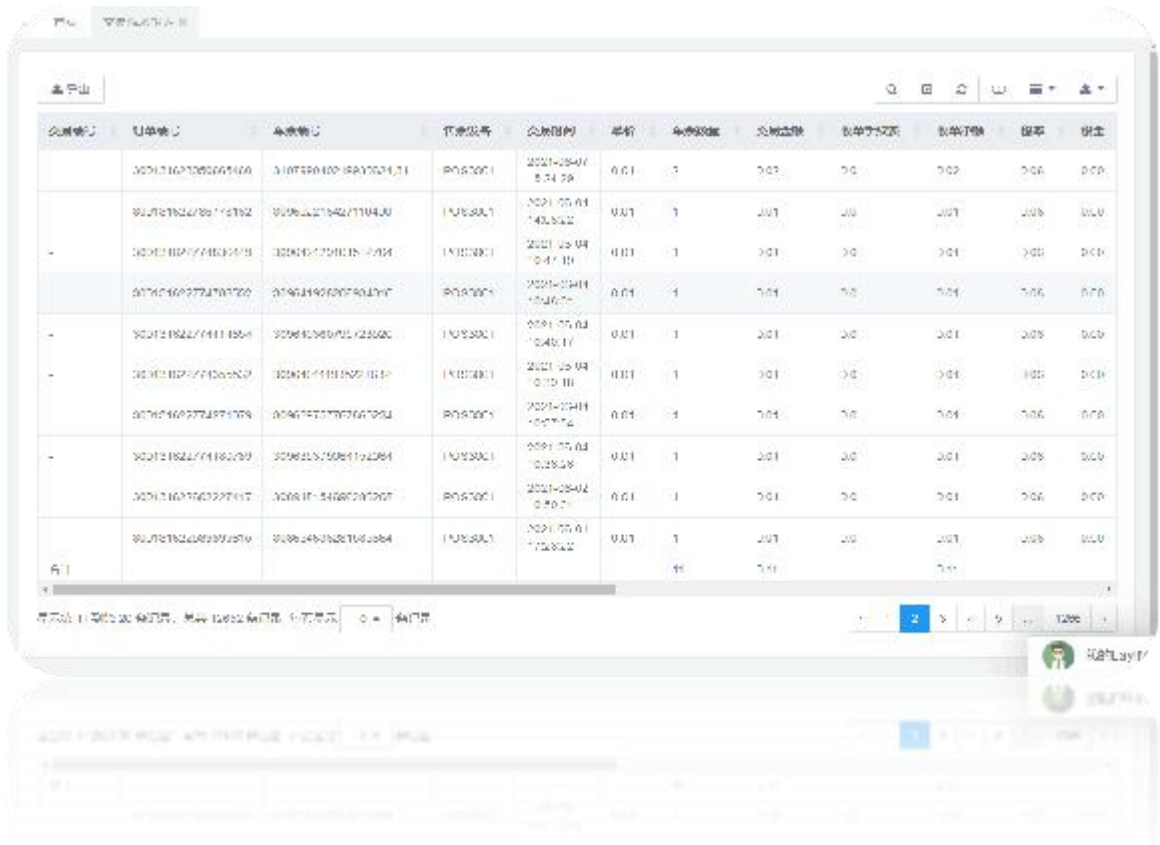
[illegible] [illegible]

导出

| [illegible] | 订单编号 | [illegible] | 代理账号 | 交易时间 | 单价 | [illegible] | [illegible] | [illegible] | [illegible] | 税率 | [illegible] |
|---|---|---|---|---|---|---|---|---|---|---|---|
| | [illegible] | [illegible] | POS0001 | 2021-05-07 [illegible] | 0.01 | 1 | 0.01 | 0.0 | 0.01 | 0.06 | 0.00 |
| | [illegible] | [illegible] | POS0001 | 2021-05-04 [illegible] | 0.01 | 1 | 0.01 | 0.0 | 0.01 | 0.06 | 0.00 |
| - | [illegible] | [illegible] | POS0001 | 2021-05-04 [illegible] | 0.01 | 1 | 0.01 | 0.0 | 0.01 | 0.06 | 0.00 |
| | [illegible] | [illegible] | POS0001 | 2021-05-04 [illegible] | 0.01 | 1 | 0.01 | 0.0 | 0.01 | 0.06 | 0.00 |
| - | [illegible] | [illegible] | POS0001 | 2021-05-04 10:40:17 | 0.01 | 1 | 0.01 | 0.0 | 0.01 | 0.06 | 0.00 |
| - | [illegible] | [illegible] | POS0001 | 2021-05-04 10:10:10 | 0.01 | 1 | 0.01 | 0.0 | 0.01 | 0.06 | 0.00 |
| | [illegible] | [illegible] | POS0001 | 2021-05-04 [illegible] | 0.01 | 1 | 0.01 | 0.0 | 0.01 | 0.06 | 0.00 |
| - | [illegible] | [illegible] | POS0001 | 2021-05-04 10:28:58 | 0.01 | 1 | 0.01 | 0.0 | 0.01 | 0.06 | 0.00 |
| | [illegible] | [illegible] | POS0001 | 2021-05-02 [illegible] | 0.01 | 1 | 0.01 | 0.0 | 0.01 | 0.06 | 0.00 |
| | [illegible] | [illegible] | POS0001 | 2021-05-01 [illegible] | 0.01 | 1 | 0.01 | 0.0 | 0.01 | 0.06 | 0.00 |
| 合计 | | | | | | 11 | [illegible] | | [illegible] | | |

显示第 11 到第 20 条记录，总共 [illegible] 条记录 每页显示 10 条记录

‹ 1 2 3 4 5 ... 1266 ›

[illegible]Layui